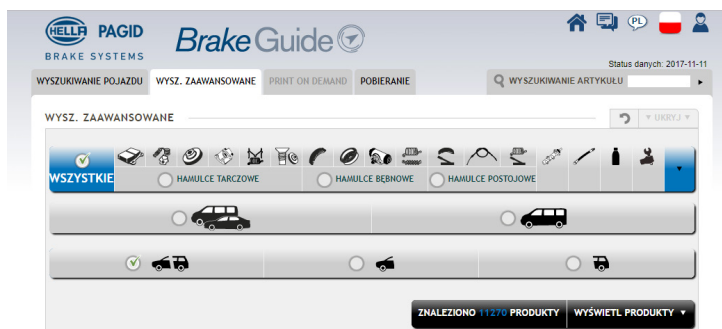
HELLA PAGID
BRAKE SYSTEMS
Brake Guide

PL

Status danych: 2017-11-11

WYSZUKIWANIE POJAZDU | WYSZ. ZAAWANSOWANE | PRINT ON DEMAND | POBIERANIE | WYSZUKIWANIE ARTYKUŁU

WYSZ. ZAAWANSOWANE

UKRYJ

WSZYSTKIE
HAMULCE TARCZOWE
HAMULCE BĘBNOWE
HAMULCE POSTOJOWE

ZNALEZIONO 11270 PRODUKTY
WYŚWIETL PRODUKTY